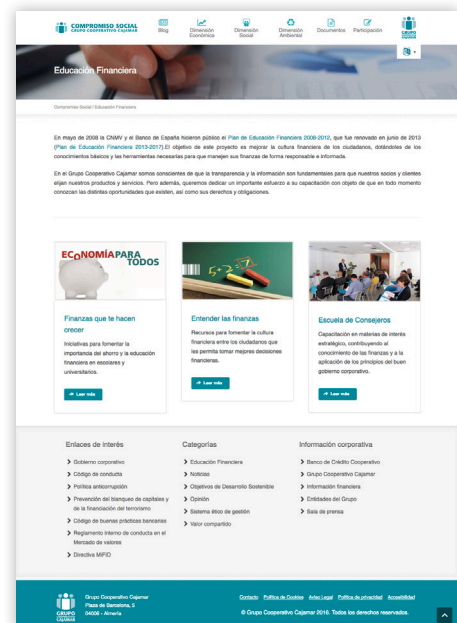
COMPROMISO SOCIAL
GRUPO COOPERATIVO CAJAMAR

Blog | Dimensión Económica | Dimensión Social | Dimensión Ambiental | Documentos | Participación

GRUPO CAJAMAR

Educación Financiera

Compromiso Social / Educación Financiera

En mayo de 2008 la CNMV y el Banco de España hicieron público el Plan de Educación Financiera 2008-2012, que fue renovado en junio de 2013 (Plan de Educación Financiera 2013-2017). El objetivo de este proyecto es mejorar la cultura financiera de los ciudadanos, dotándoles de los conocimientos básicos y las herramientas necesarias para que manejen sus finanzas de forma responsable e informada.

En el Grupo Cooperativo Cajamar somos conscientes de que la transparencia y la información son fundamentales para que nuestros socios y clientes elijan nuestros productos y servicios. Pero además, queremos dedicar un importante esfuerzo a su capacitación con objeto de que en todo momento conozcan las distintas oportunidades que existen, así como sus derechos y obligaciones.

ECONOMÍA PARA TODOS

Finanzas que te hacen crecer
Iniciativas para fomentar la importancia del ahorro y la educación financiera en escolares y universitarios.
Leer más

Entender las finanzas
Recursos para fomentar la cultura financiera entre los ciudadanos que les permita tomar mejores decisiones financieras.
Leer más

Escuela de Consejeros
Capacitación en materias de interés estratégico, contribuyendo al conocimiento de las finanzas y a la aplicación de los principios del buen gobierno corporativo.
Leer más

Enlaces de interés
Gobierno corporativo
Código de conducta
Política anticorrupción
Prevención del blanqueo de capitales y de la financiación del terrorismo
Código de buenas prácticas bancarias
Reglamento interno de conducta en el Mercado de valores
Directiva MiFID

Categorías
Educación Financiera
Noticias
Objetivos de Desarrollo Sostenible
Opinión
Sistema ético de gestión
Valor compartido

Información corporativa
Banco de Crédito Cooperativo
Grupo Cooperativo Cajamar
Información financiera
Entidades del Grupo
Sala de prensa

GRUPO CAJAMAR
Grupo Cooperativo Cajamar
Plaza de Barcelona, 5
04006 - Almería

Contacto | Política de Cookies | Aviso Legal | Política de privacidad | Accesibilidad
© Grupo Cooperativo Cajamar 2016. Todos los derechos reservados.